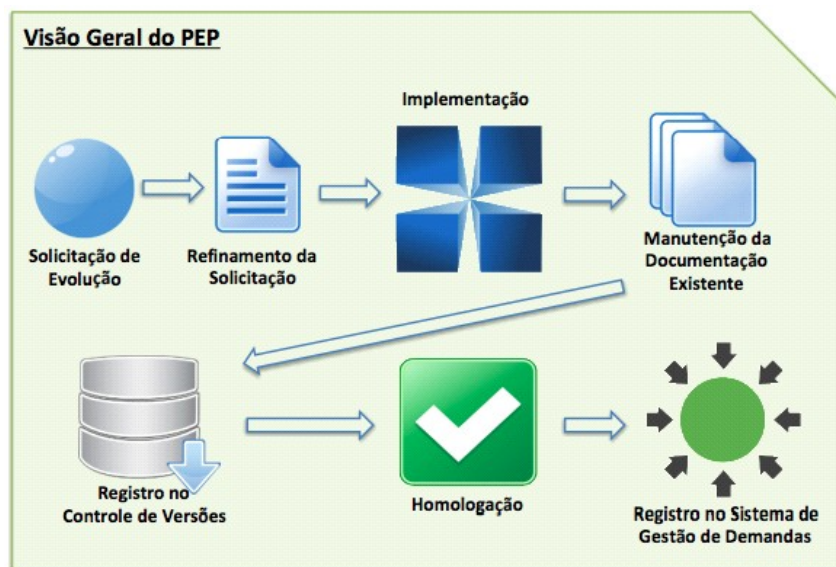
Visão Geral do PEP

Implementação

Solicitação de Evolução

Refinamento da Solicitação

Manutenção da Documentação Existente

Registro no Controle de Versões

Homologação

Registro no Sistema de Gestão de Demandas